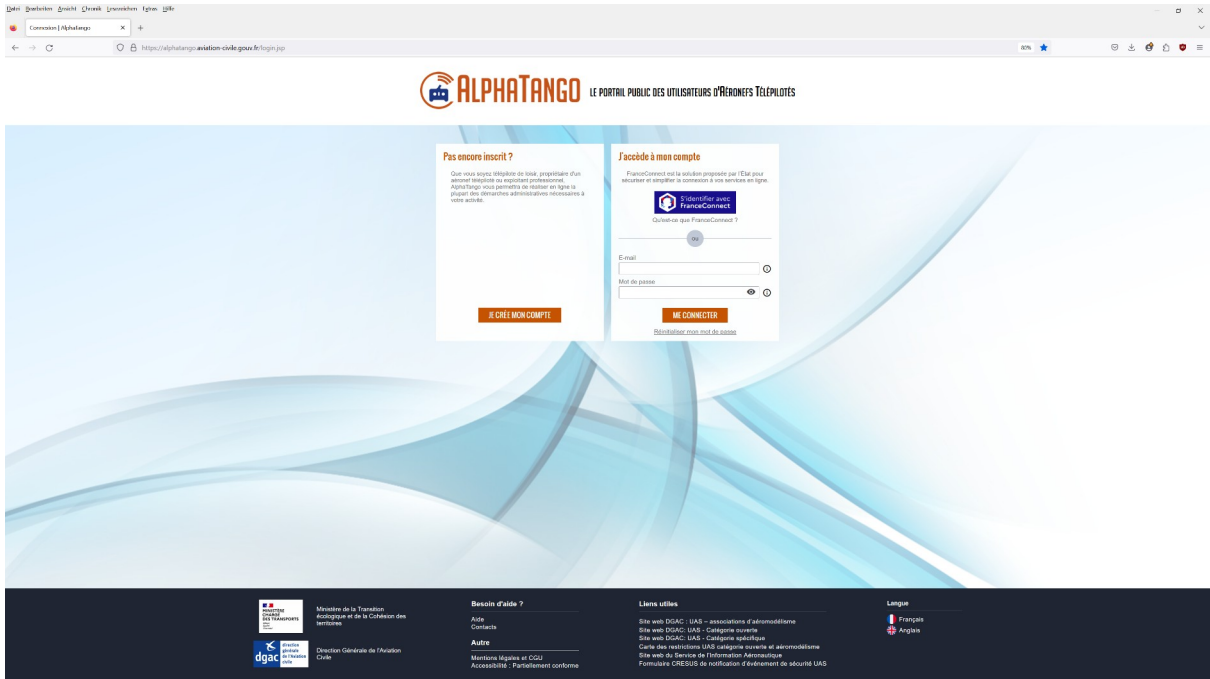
Datei Bearbeiten Ansicht Chronik Lesezeichen Extras Hilfe

Connexion | AlphaTango

https://alphatango.aviation-civile.gouv.fr/login.jsp

80%

ALPHATANGO LE PORTAIL PUBLIC DES UTILISATEURS D'AÉRONEFS TÉLÉPILOTÉS

Pas encore inscrit ?

Que vous soyez télépilote de loisir, propriétaire d'un aéronef télépiloté ou exploitant professionnel, AlphaTango vous permettra de réaliser en ligne la plupart des démarches administratives nécessaires à votre activité.

JE CRÉE MON COMPTE

J'accède à mon compte

FranceConnect est la solution proposée par l'État pour sécuriser et simplifier la connexion à vos services en ligne.

S'identifier avec FranceConnect

Qu'est-ce que FranceConnect ?

ou

E-mail

Mot de passe

ME CONNECTER

Réinitialiser mon mot de passe

MINISTÈRE CHARGÉ DES TRANSPORTS

Ministère de la Transition écologique et de la Cohésion des territoires

dgac direction générale de l'Aviation civile

Direction Générale de l'Aviation Civile

Besoin d'aide ?

Aide
Contacts

Autre

Mentions légales et CGU
Accessibilité : Partiellement conforme

Liens utiles

Site web DGAC : UAS – associations d'aéromodélisme
Site web DGAC: UAS - Catégorie ouverte
Site web DGAC: UAS - Catégorie spécifique
Carte des restrictions UAS catégorie ouverte et aéromodélisme
Site web du Service de l'Information Aéronautique
Formulaire CRESUS de notification d'événement de sécurité UAS

Langue

Français
Anglais